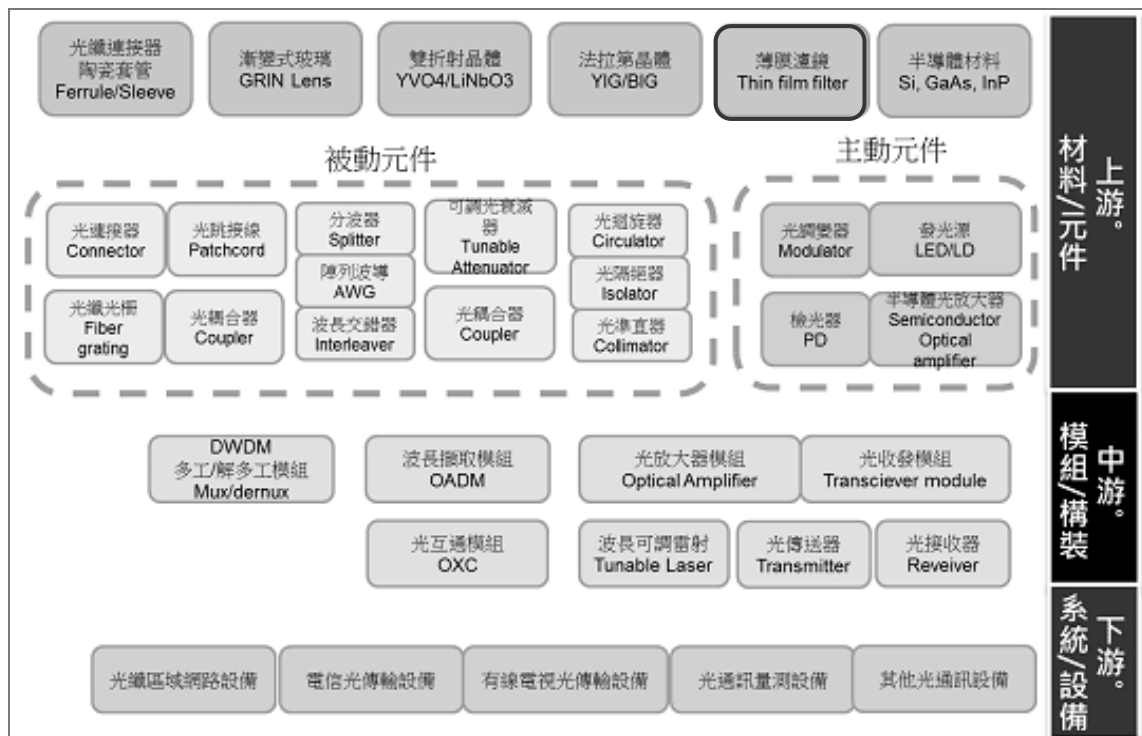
光纖連接器
陶瓷套管
Ferrule/Sleeve

漸變式玻璃
GRIN Lens

雙折射晶體
YVO4/LiNbO3

法拉第晶體
YIG/BIG

薄膜濾鏡
Thin film filter

半導體材料
Si, GaAs, InP

上游。
材料/元件

被動元件

主動元件

光連接器
Connector

光跳接線
Patchcord

分波器
Splitter

陣列波導
AWG

波長交錯器
Interleaver

可調光衰減器
Tunable Attenuator

光耦合器
Coupler

光迴旋器
Circulator

光隔絕器
Isolator

光準直器
Collimator

光纖光柵
Fiber grating

光耦合器
Coupler

光調變器
Modulator

發光源
LED/LD

檢光器
PD

半導體光放大器
Semiconductor Optical amplifier

DWDM
多工/解多工模組
Mux/demux

波長擷取模組
OADM

光放大器模組
Optical Amplifier

光收發模組
Transciever module

中游。
模組/構裝

光互連模組
OXC

波長可調雷射
Tunable Laser

光傳送器
Transmitter

光接收器
Reveiver

光纖區域網路設備

電信光傳輸設備

有線電視光傳輸設備

光通訊量測設備

其他光通訊設備

下游。
系統/設備